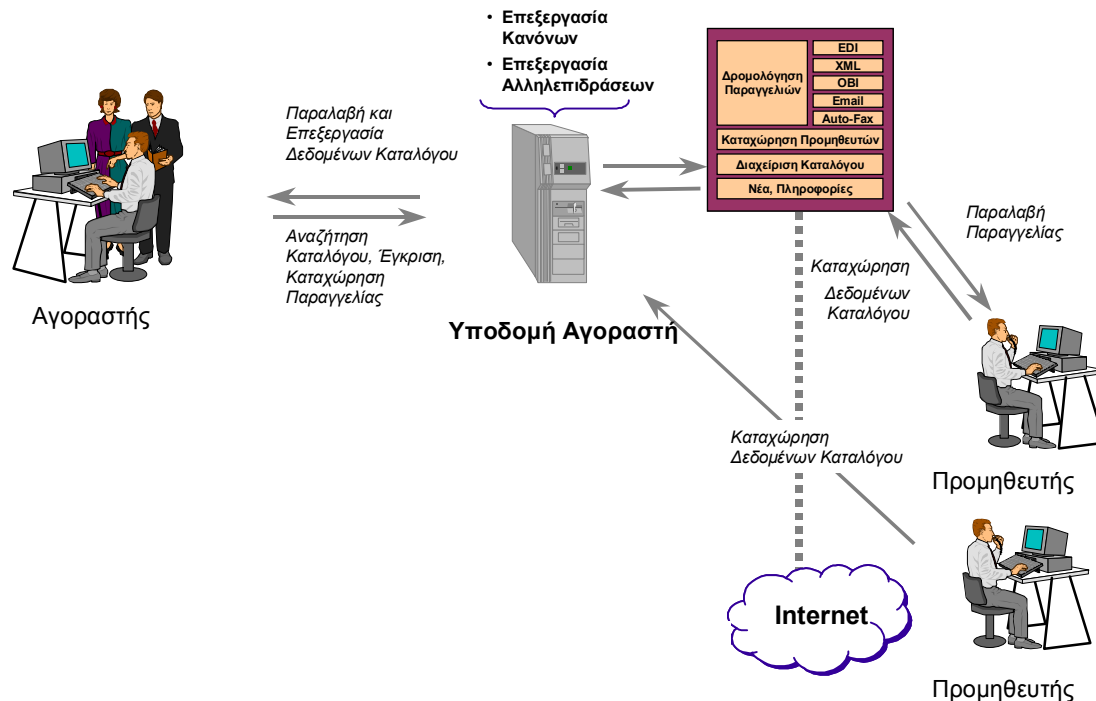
• Επεξεργασία Κανόνων
• Επεξεργασία Αλληλεπιδράσεων

Δρομολόγηση Παραγγελιών

EDI
XML
OBI
Email
Auto-Fax

Καταχώρηση Προμηθευτών

Διαχείριση Καταλόγου

Νέα, Πληροφορίες

Παραλαβή και Επεξεργασία Δεδομένων Καταλόγου

Αναζήτηση Καταλόγου, Έγκριση, Καταχώρηση Παραγγελίας

Αγοραστής

Υποδομή Αγοραστή

Παραλαβή Παραγγελίας

Καταχώρηση Δεδομένων Καταλόγου

Καταχώρηση Δεδομένων Καταλόγου

Προμηθευτής

Internet

Προμηθευτής